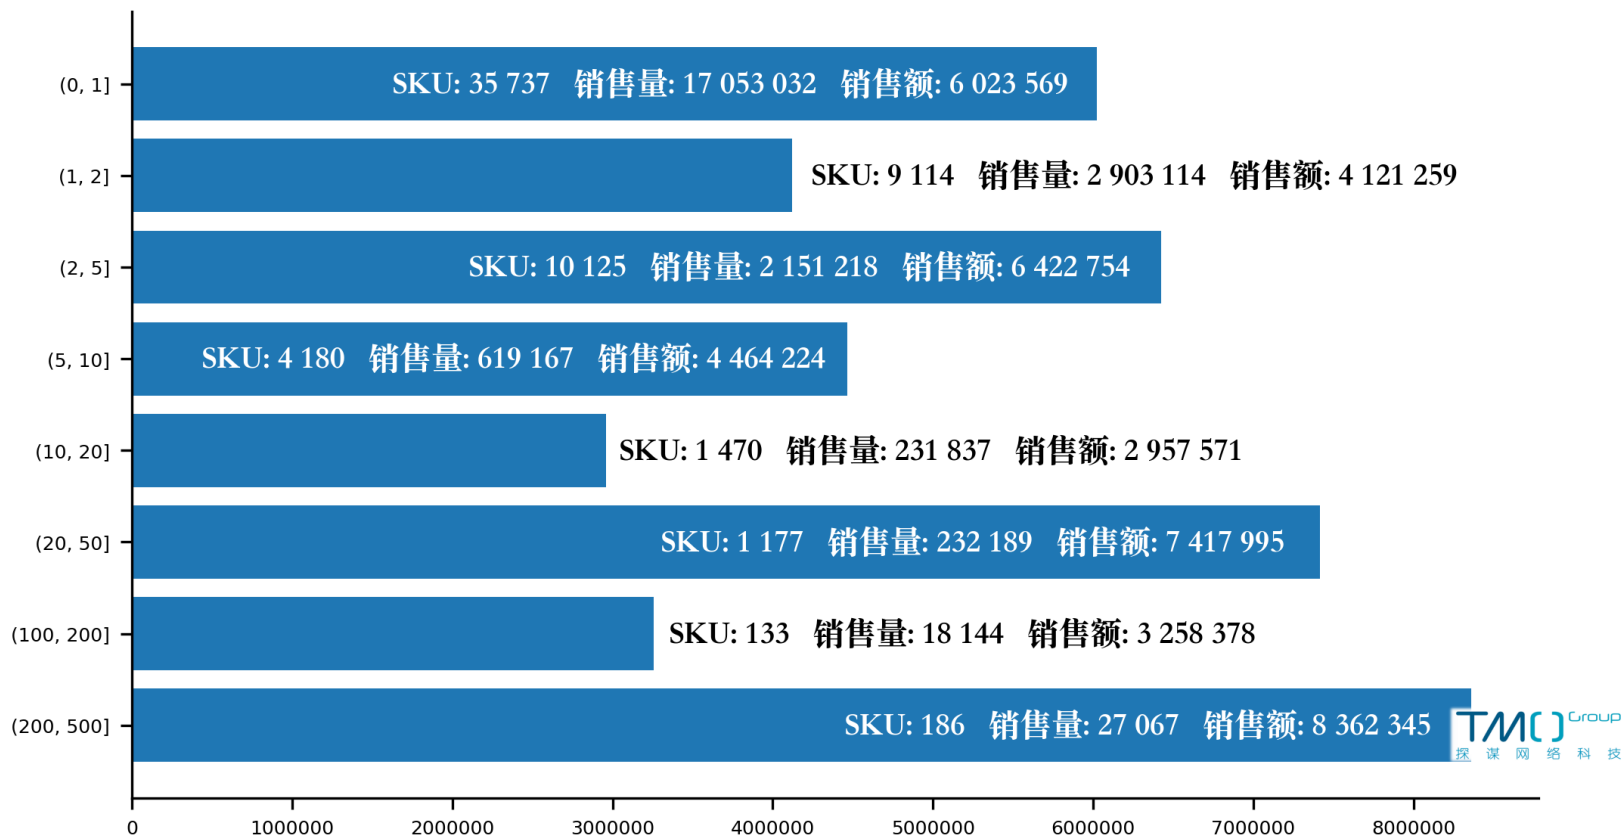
(0, 1]
SKU: 35 737 销售量: 17 053 032 销售额: 6 023 569

(1, 2]
SKU: 9 114 销售量: 2 903 114 销售额: 4 121 259

(2, 5]
SKU: 10 125 销售量: 2 151 218 销售额: 6 422 754

(5, 10]
SKU: 4 180 销售量: 619 167 销售额: 4 464 224

(10, 20]
SKU: 1 470 销售量: 231 837 销售额: 2 957 571

(20, 50]
SKU: 1 177 销售量: 232 189 销售额: 7 417 995

(100, 200]
SKU: 133 销售量: 18 144 销售额: 3 258 378

(200, 500]
SKU: 186 销售量: 27 067 销售额: 8 362 345

TMO Group
探 谋 网 络 科 技

0 1000000 2000000 3000000 4000000 5000000 6000000 7000000 8000000